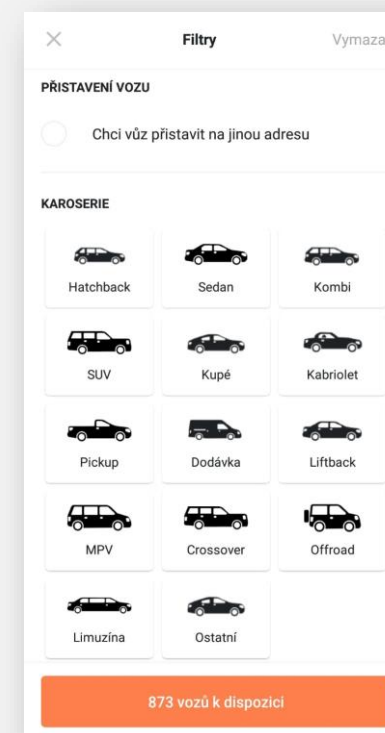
×

Filtry

Vymaza

PŘISTAVENÍ VOZU

Chci vůz přistavit na jinou adresu

KAROSERIE

| Hatchback | Sedan | Kombi |
|---|---|---|
| SUV | Kupé | Kabriolet |
| Pickup | Dodávka | Liftback |
| MPV | Crossover | Offroad |
| Limuzína | Ostatní | |

873 vozů k dispozici